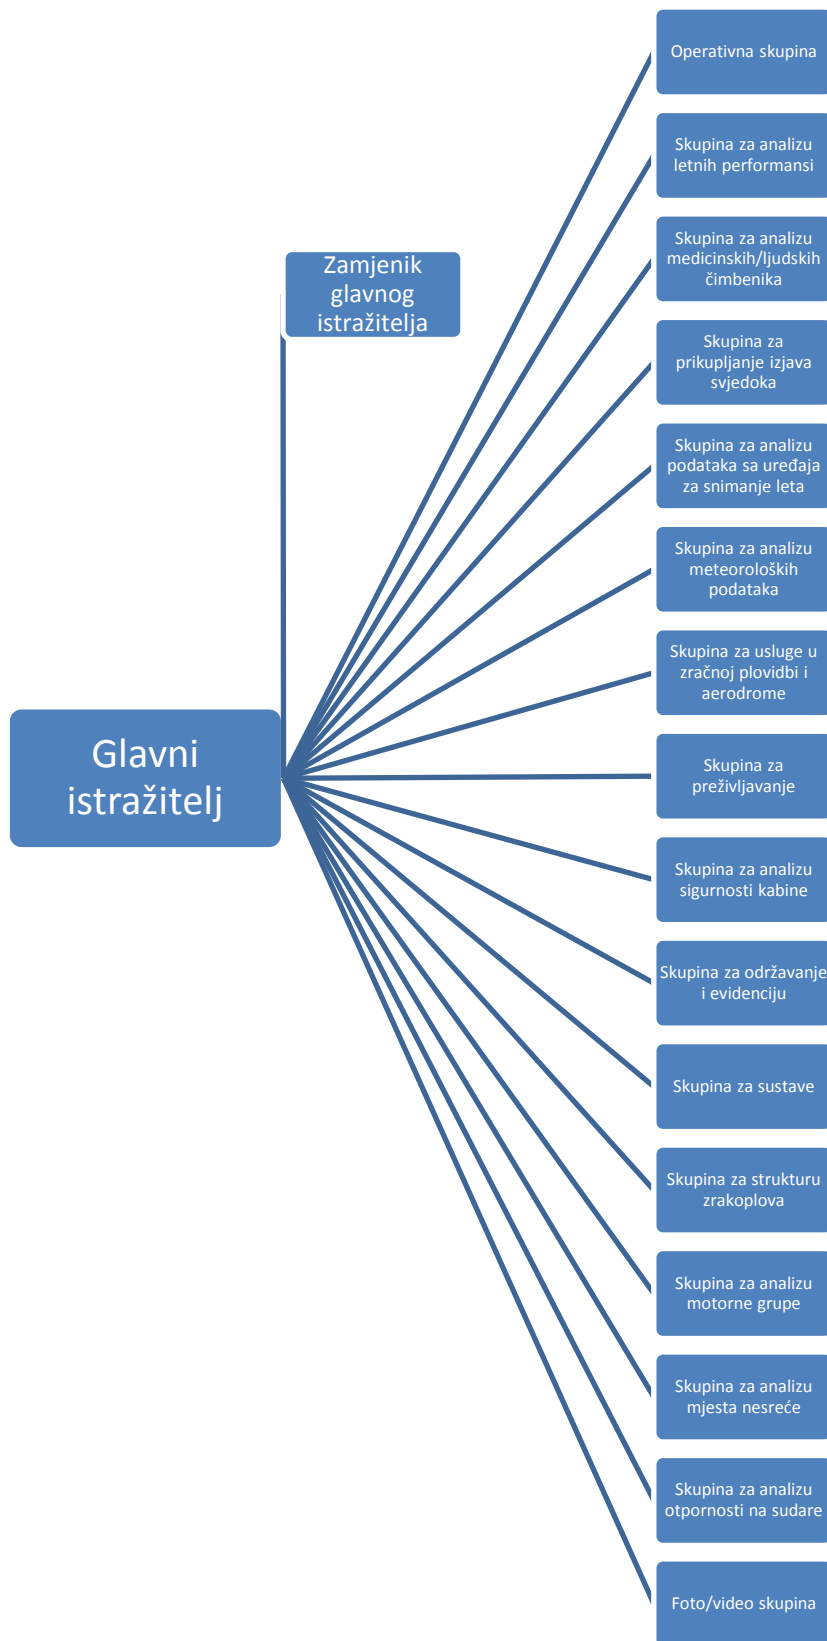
Glavni istražitelj

Zamjenik glavnog istražitelja

Operativna skupina

Skupina za analizu letnih performansi

Skupina za analizu medicinskih/ljudskih čimbenika

Skupina za prikupljanje izjava svjedoka

Skupina za analizu podataka sa uređaja za snimanje leta

Skupina za analizu meteoroloških podataka

Skupina za usluge u zračnoj plovidbi i aerodrome

Skupina za preživljavanje

Skupina za analizu sigurnosti kabine

Skupina za održavanje i evidenciju

Skupina za sustave

Skupina za strukturu zrakoplova

Skupina za analizu motorne grupe

Skupina za analizu mjesta nesreće

Skupina za analizu otpornosti na sudare

Foto/video skupina